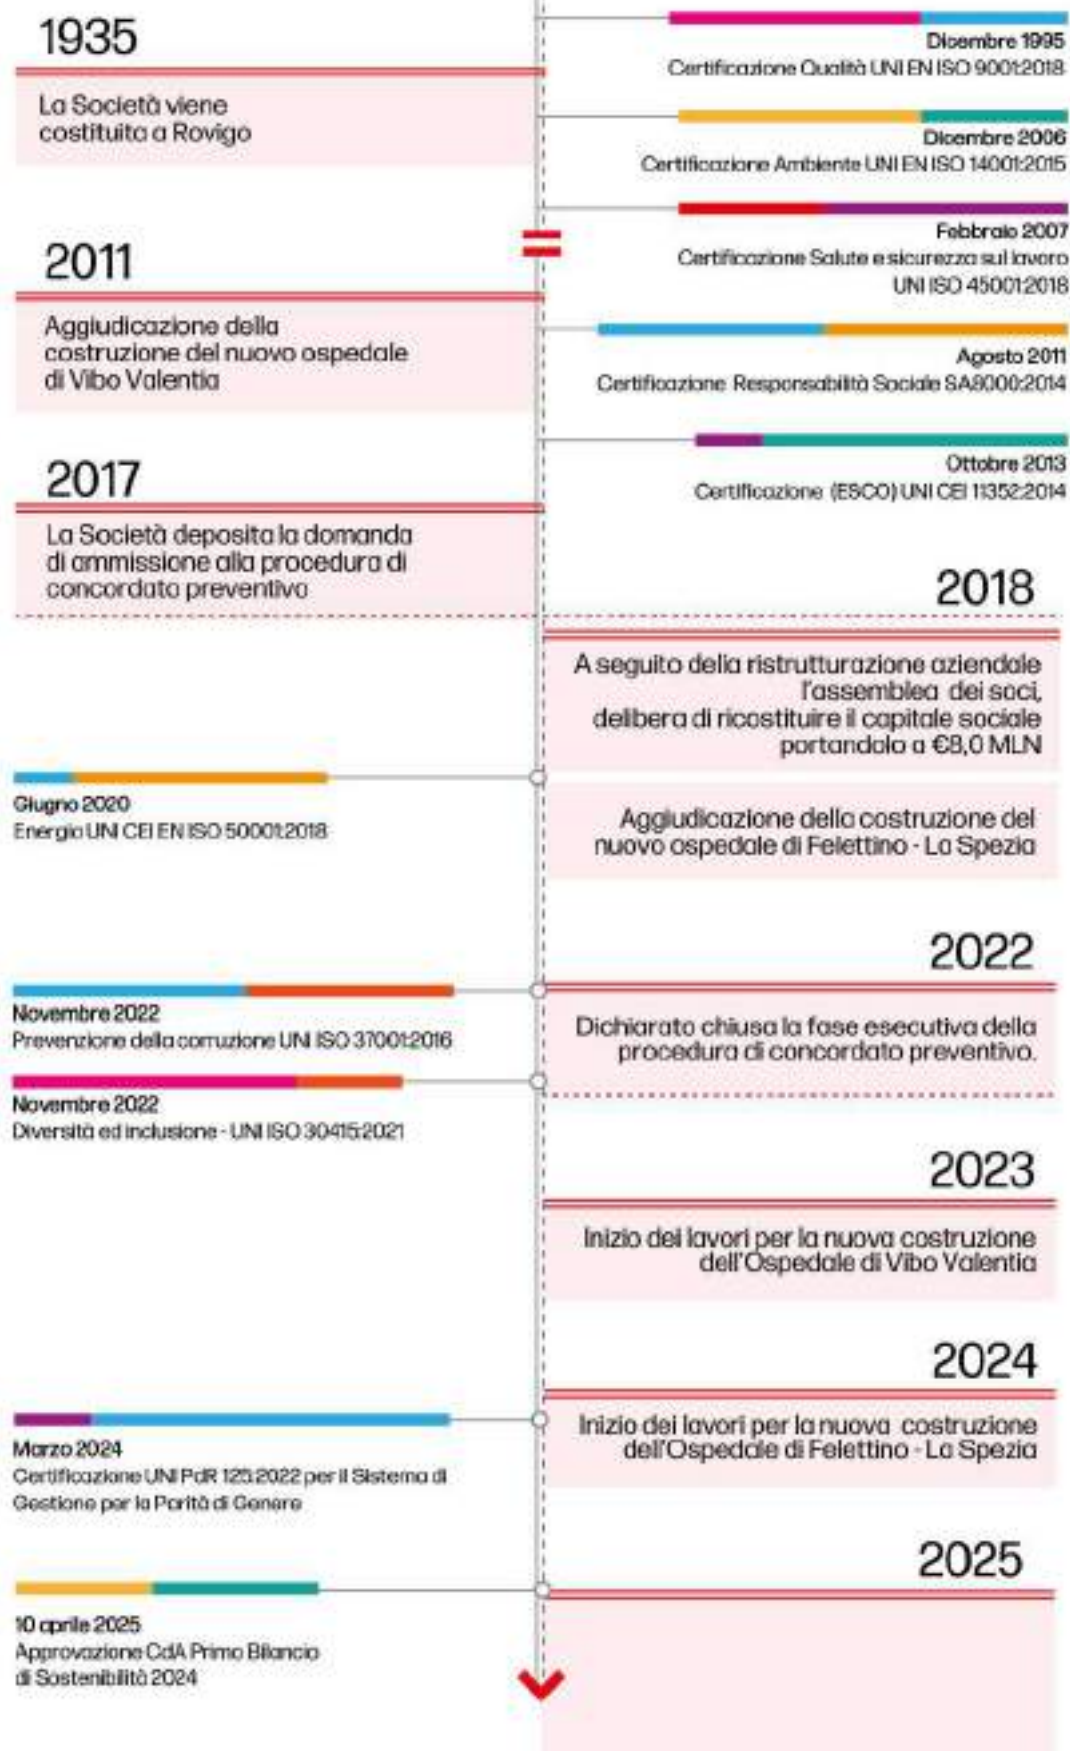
1935

La Società viene costituita a Rovigo

Dicembre 1995
Certificazione Qualità UNI EN ISO 9001:2018

Dicembre 2006
Certificazione Ambiente UNI EN ISO 14001:2015

Febbraio 2007
Certificazione Salute e sicurezza sul lavoro UNI ISO 45001:2018

2011

Aggiudicazione della costruzione del nuovo ospedale di Vibo Valentia

Agosto 2011
Certificazione Responsabilità Sociale SA8000:2014

Ottobre 2013
Certificazione (ESCO) UNI CEI 11352:2014

2017

La Società deposita la domanda di ammissione alla procedura di concordato preventivo

2018

A seguito della ristrutturazione aziendale l'assemblea dei soci, delibera di ricostituire il capitale sociale portandolo a €8,0 MLN

Giugno 2020
Energia UNI CEI EN ISO 50001:2018

Aggiudicazione della costruzione del nuovo ospedale di Felettino - La Spezia

2022

Novembre 2022
Prevenzione della corruzione UNI ISO 37001:2016

Dichiarato chiusa la fase esecutiva della procedura di concordato preventivo.

Novembre 2022
Diversità ed inclusione - UNI ISO 30415:2021

2023

Inizio dei lavori per la nuova costruzione dell'Ospedale di Vibo Valentia

2024

Marzo 2024
Certificazione UNI PdR 125:2022 per il Sistema di Gestione per la Parità di Genere

Inizio dei lavori per la nuova costruzione dell'Ospedale di Felettino - La Spezia

2025

10 aprile 2025
Approvazione CdA Primo Bilancio di Sostenibilità 2024